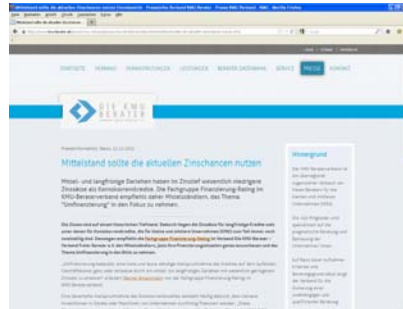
Mittelstand sollte die aktuellen Zinschancen nutzen

Mittel- und langfristige Darlehen haben im Zinslauf wesentlich niedrigere Zinssätze als Kontokorrentkredite. Die Fachgruppe Finanzierung-Rating im KMU-Beraterverband empfiehlt daher Mittelständlern, das Thema "Umfinanzierung" in den Fokus zu nehmen.

STARTSEITE VERBAND PERMANENTE UNS LEISTUNGEN BERATER DATENBANK SERVICE PRESSE KONTAKT

DIE KMU BERATER

Hintergrund

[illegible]